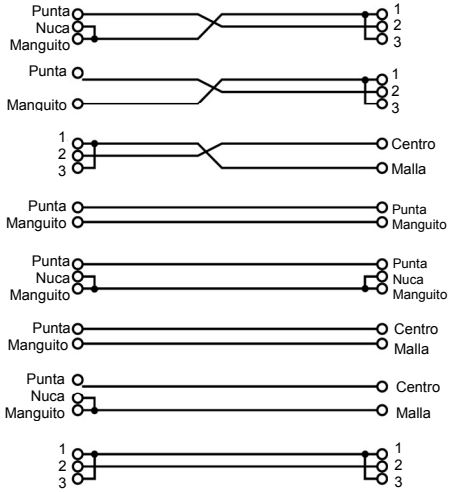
Punta
Nuca
Manguito
1
2
3

Punta
Manguito
1
2
3

1
2
3
Centro
Malla

Punta
Manguito
Punta
Manguito

Punta
Nuca
Manguito
Punta
Nuca
Manguito

Punta
Manguito
Centro
Malla

Punta
Nuca
Manguito
Centro
Malla

1
2
3
1
2
3